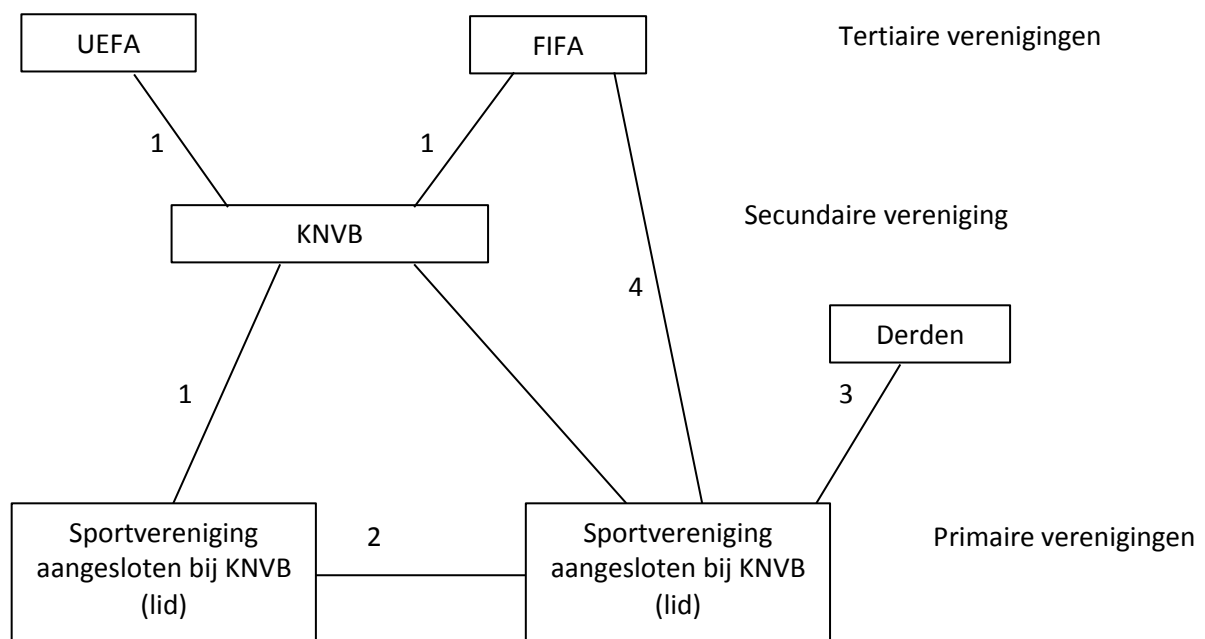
UEFA

FIFA

Tertiaire verenigingen

1

1

KNVB

Secundaire vereniging

4

Derden

1

3

Sportvereniging aangesloten bij KNVB (lid)

2

Sportvereniging aangesloten bij KNVB (lid)

Primaire verenigingen